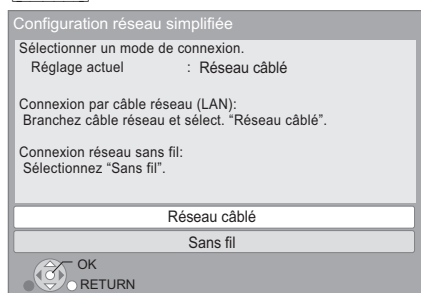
Configuration réseau simplifiée

Sélectionner un mode de connexion.
Réglage actuel : Réseau câblé

Connexion par câble réseau (LAN):
Branchez câble réseau et sélect. "Réseau câblé".

Connexion réseau sans fil:
Sélectionnez "Sans fil".

Réseau câblé

Sans fil

OK
RETURN